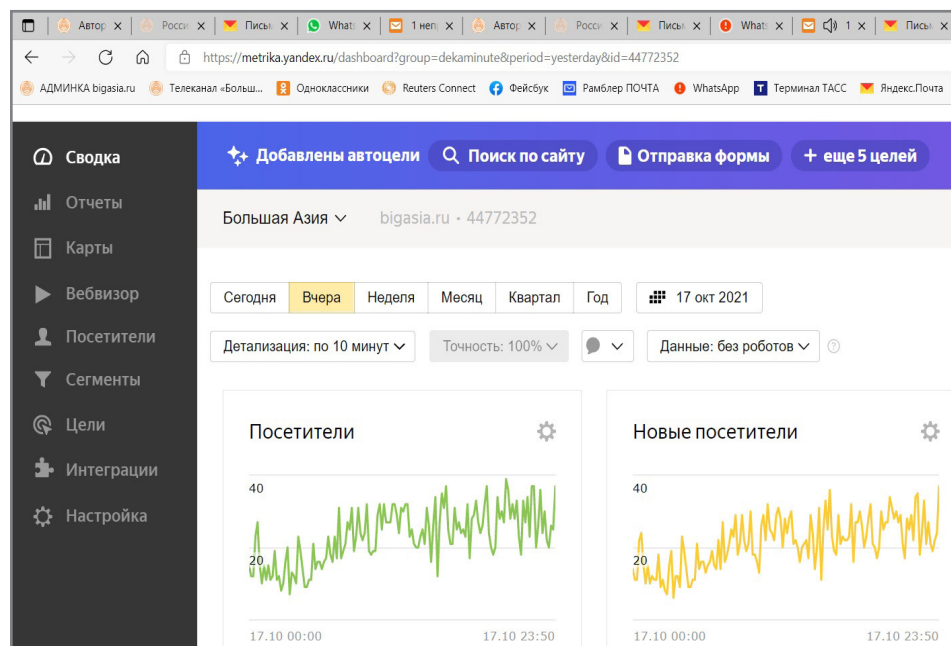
Автор | Росси | Письм | Whats | 1 неп | Автор | Росси | Письм | Whats | 1 | Письм

https://metrika.yandex.ru/dashboard?group=dekaminute&period=yesterday&id=44772352

АДМИНКА bigasia.ru | Телеканал «Больш... | Одноклассники | Reuters Connect | Фейсбук | Рамблер ПОЧТА | WhatsApp | Терминал ТАСС | Яндекс.Почта

Сводка
Отчеты
Карты
Вебвизор
Посетители
Сегменты
Цели
Интеграции
Настройка

Добавлены автоцели | Поиск по сайту | Отправка формы | + еще 5 целей

Большая Азия | bigasia.ru • 44772352

Сегодня | Вчера | Неделя | Месяц | Квартал | Год | 17 окт 2021

Детализация: по 10 минут | Точность: 100% | Данные: без роботов

Посетители
40
20
17.10 00:00 | 17.10 23:50

Новые посетители
40
20
17.10 00:00 | 17.10 23:50